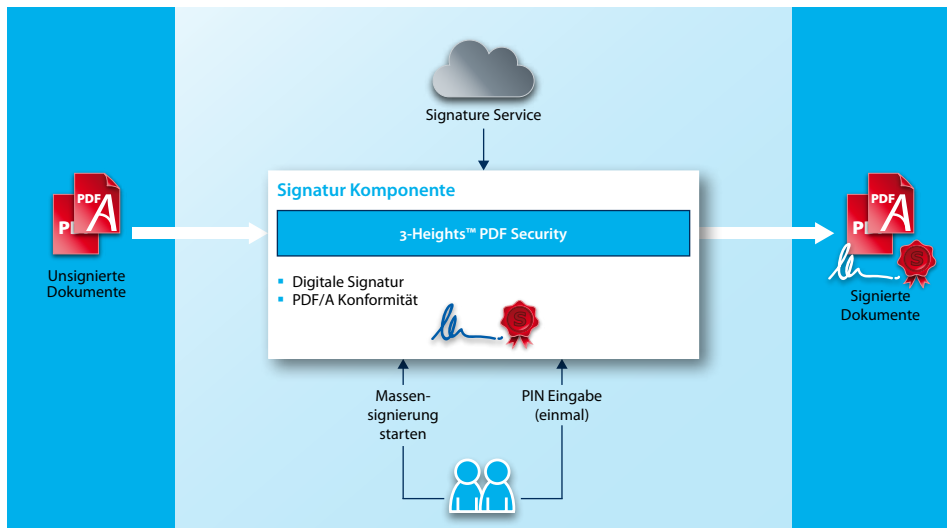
Signature Service

PDF
PDF

Unsignierte Dokumente

Signatur Komponente

3-Heights™ PDF Security

- Digitale Signatur
- PDF/A Konformität

PDF

Signierte Dokumente

Massen-signierung starten

PIN Eingabe (einmal)